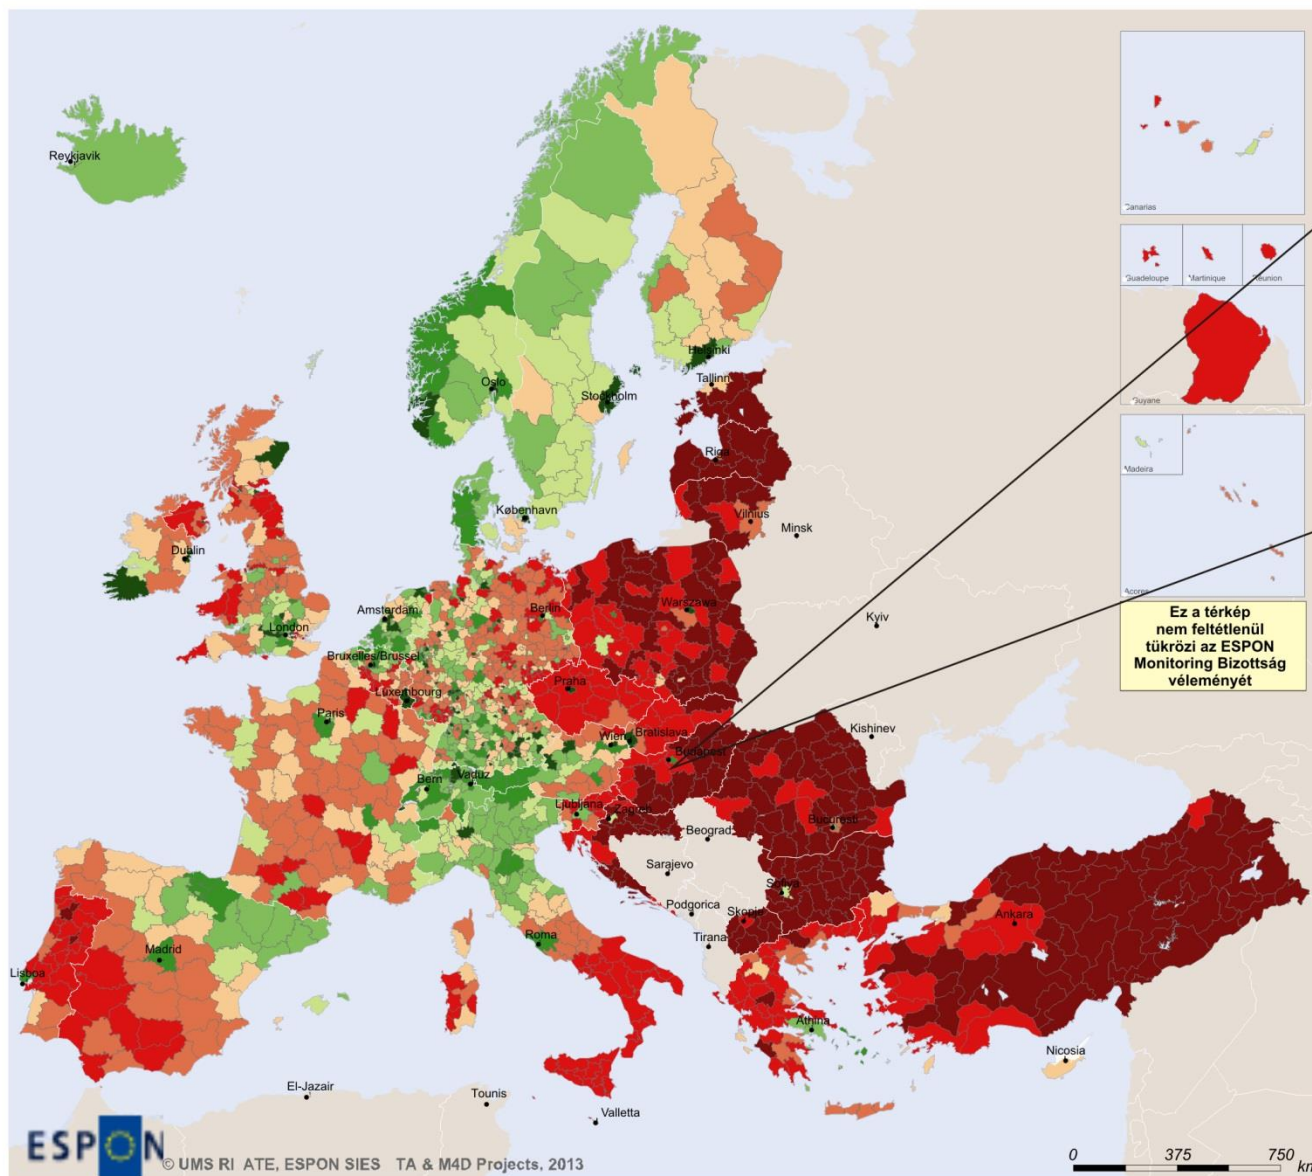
Reykjavik

Canarias

Guadeloupe Martinique Reunion

Guyane

Madeira

Acores

Ez a térkép nem feltétlenül tükrözi az ESPON Monitoring Bizottság véleményét

Helsinki
Oslo
Stockholm
Tallinn
Riga
Vilnius
Minsk
København
Dublin
Amsterdam
Berlin
Warszawa
London
Bruxelles/Brussel
Kyiv
Luxembourg
Praha
Paris
Bratislava
Wien
Budapest
Kishinev
Bern
Vaduz
Ljubljana
Zagreb
Beograd
Bucuresti
Sarajevo
Sofia
Podgorica
Skopje
Tirana
Madrid
Roma
Ankara
Lisboa
Athina
Nicosia
El-Jazair
Tounis
Valletta

ESPON
© UMS RIATE, ESPON SIESTA & M4D Projects, 2013

0 375 750 km